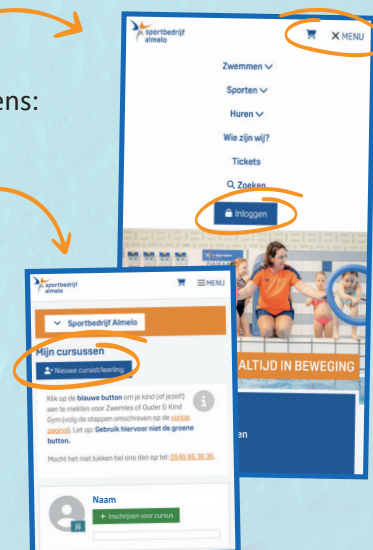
ens:

sportbedrijf almelo

✕ MENU

Zwemmen ∨

Sporten ∨

Huren ∨

Wie zijn wij?

Tickets

Zoeken

Inloggen

ALTIJD IN BEWEGING

en

sportbedrijf almelo

☰ MENU

Sportbedrijf Almelo

Mijn cursussen

Nieuwe cursist/leerling

Klik op de blauwe button om je kind (of jezelf) aan te melden voor Zwemles of Ouder & Kind Gym (volg de stappen omschreven op de vorige pagina). Let op: Gebruik hiervoor niet de groene button.

Mocht het niet lukken bel ons dan op tel: 0546 86 36 36.

Naam

+ Inschrijven voor cursus